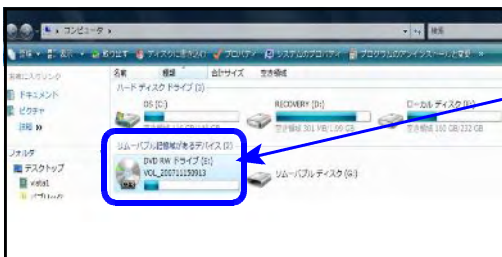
コンピュータ
検索
整理 表示 取り出す ディスクに書き込む プロパティ システムのプロパティ プログラムのアンインストールと変更
お気に入りリンク
ドキュメント
ピクチャ
詳細 »
フォルダ
デスクトップ
名前 種類 合計サイズ 空き領域
ハードディスク ドライブ (3)
OS (C:)
RECOVERY (D:)
空き領域 301 MB/1.00 GB
ローカル ディスク (E:)
空き領域 120 GB/232 GB
リムーバブル記憶域があるデバイス (2)
DVD RW ドライブ (F:)
VOL_200711150913
リムーバブル ディスク (G:)